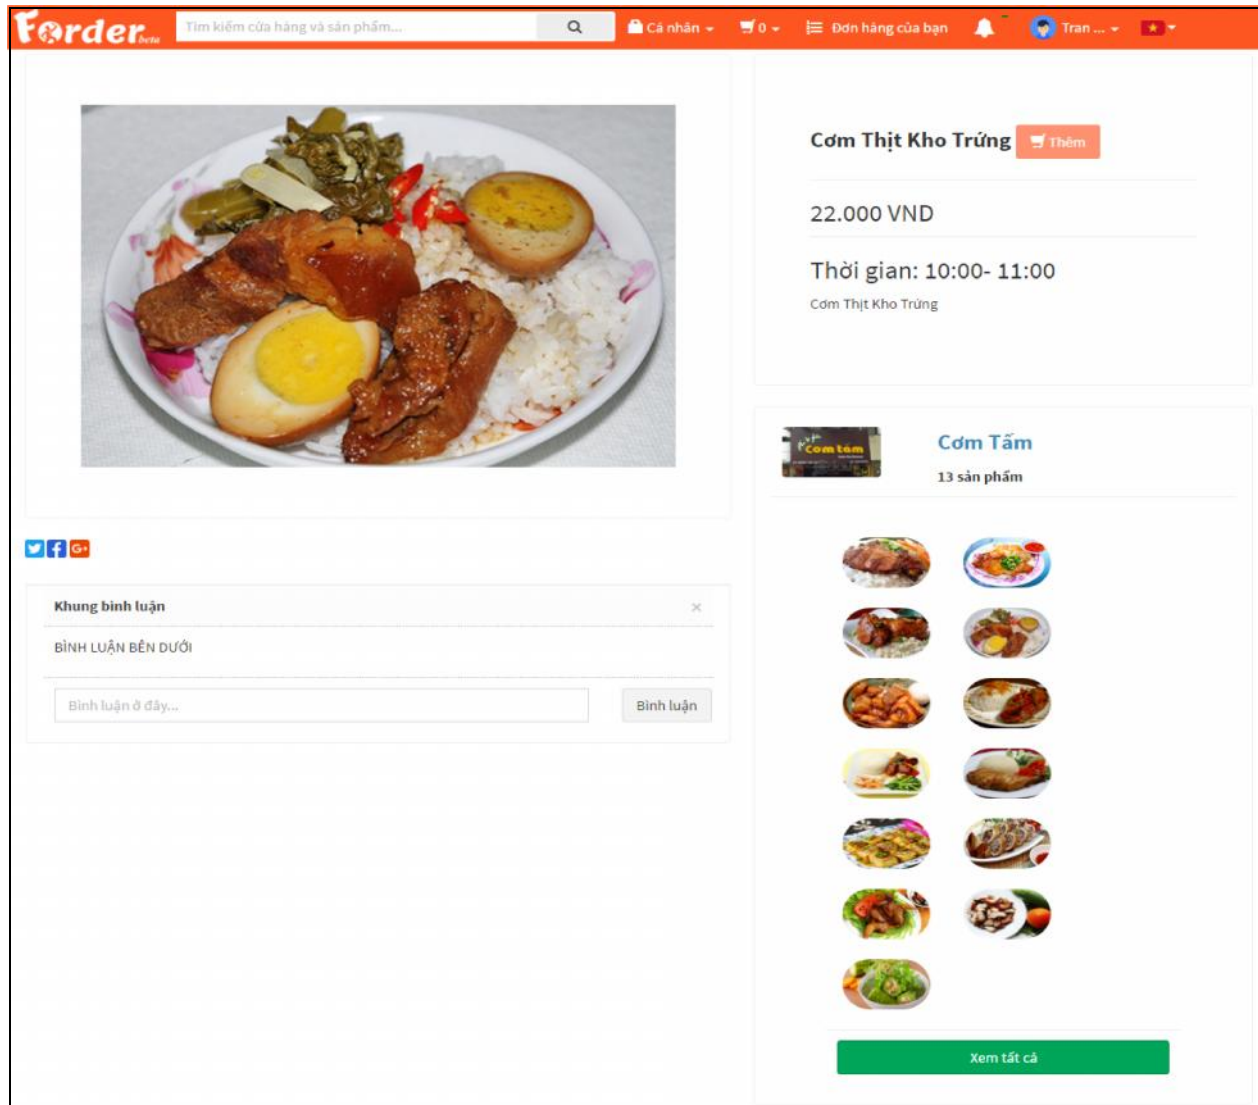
Forder beta

Tìm kiếm cửa hàng và sản phẩm...

Cá nhân

0

Đơn hàng của bạn

Tran ...

Cơm Thịt Kho Trứng

Thêm

22.000 VND

Thời gian: 10:00- 11:00

Cơm Thịt Kho Trứng

Cơm tấm

Cơm Tấm

13 sản phẩm

Khung bình luận

×

BÌNH LUẬN BÊN DƯỚI

Bình luận ở đây...

Bình luận

Xem tất cả